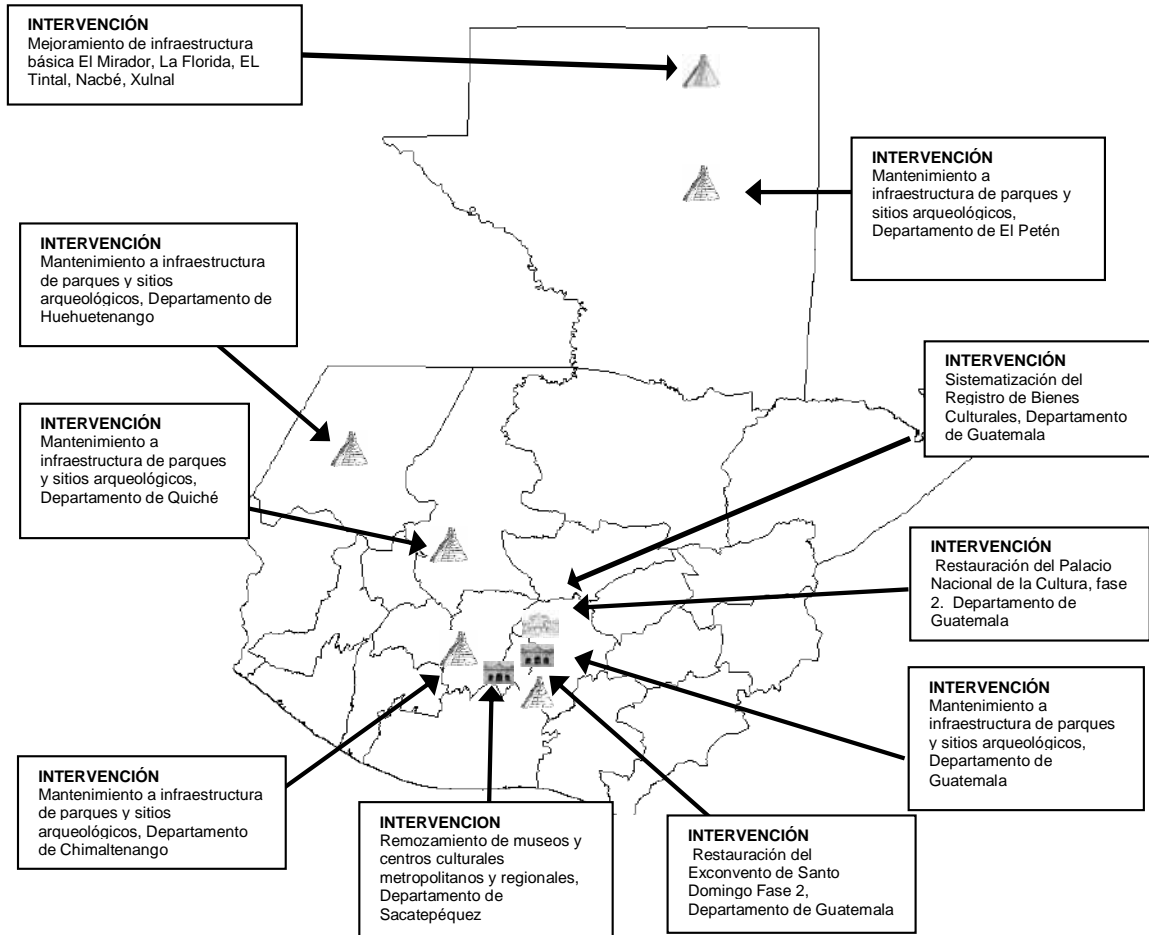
INTERVENCIÓN
Mejoramiento de infraestructura básica El Mirador, La Florida, EL Tintal, Nacbé, Xulnal

INTERVENCIÓN
Mantenimiento a infraestructura de parques y sitios arqueológicos, Departamento de El Petén

INTERVENCIÓN
Mantenimiento a infraestructura de parques y sitios arqueológicos, Departamento de Huehuetenango

INTERVENCIÓN
Sistematización del Registro de Bienes Culturales, Departamento de Guatemala

INTERVENCIÓN
Mantenimiento a infraestructura de parques y sitios arqueológicos, Departamento de Quiché

INTERVENCIÓN
Restauración del Palacio Nacional de la Cultura, fase 2. Departamento de Guatemala

INTERVENCIÓN
Mantenimiento a infraestructura de parques y sitios arqueológicos, Departamento de Guatemala

INTERVENCIÓN
Mantenimiento a infraestructura de parques y sitios arqueológicos, Departamento de Chimaltenango

INTERVENCION
Remozamiento de museos y centros culturales metropolitanos y regionales, Departamento de Sacatepéquez

INTERVENCIÓN
Restauración del Exconvento de Santo Domingo Fase 2, Departamento de Guatemala